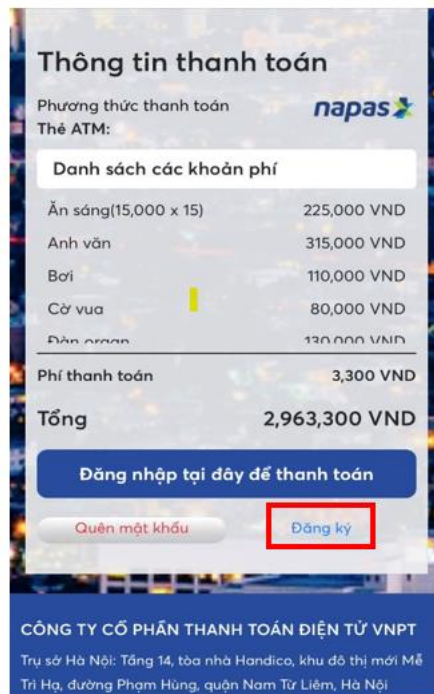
Thông tin thanh toán

Phương thức thanh toán
Thẻ ATM:

napas

Danh sách các khoản phí

| | |
|---|---|
| Ăn sáng(15,000 x 15) | 225,000 VND |
| Anh văn | 315,000 VND |
| Bơi | 110,000 VND |
| Cờ vua | 80,000 VND |
| Đàn organ | 130,000 VND |

Phí thanh toán 3,300 VND

Tổng 2,963,300 VND

Đăng nhập tại đây để thanh toán

Quên mật khẩu

Đăng ký

CÔNG TY CỔ PHẦN THANH TOÁN ĐIỆN TỬ VNPT

Trụ sở Hà Nội: Tầng 14, tòa nhà Handico, khu đô thị mới Mễ Trì Hạ, đường Phạm Hùng, quận Nam Từ Liêm, Hà Nội